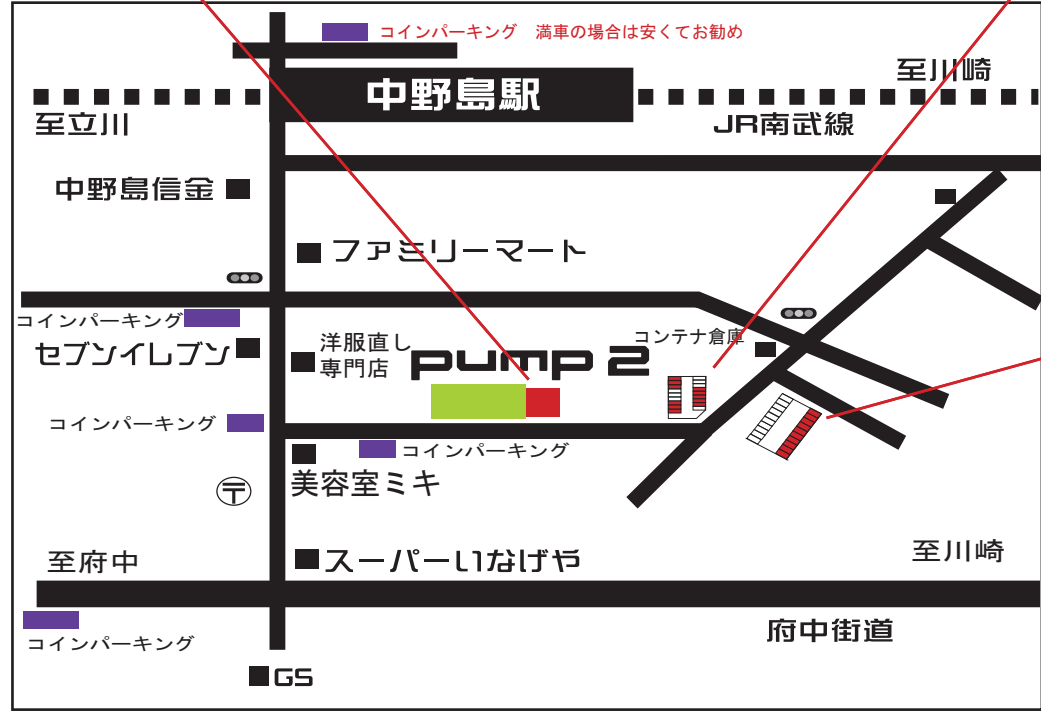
コインパーキング　満車の場合は安くてお勧め

至川崎

中野島駅

至立川

JR南武線

中野島信金

ファミリーマート

コインパーキング

セブンイレブン

洋服直し
専門店

pump 2

コンテナ倉庫

コインパーキング

コインパーキング

美容室ミキ

至府中

スーパーいなげや

至川崎

コインパーキング

府中街道

GS